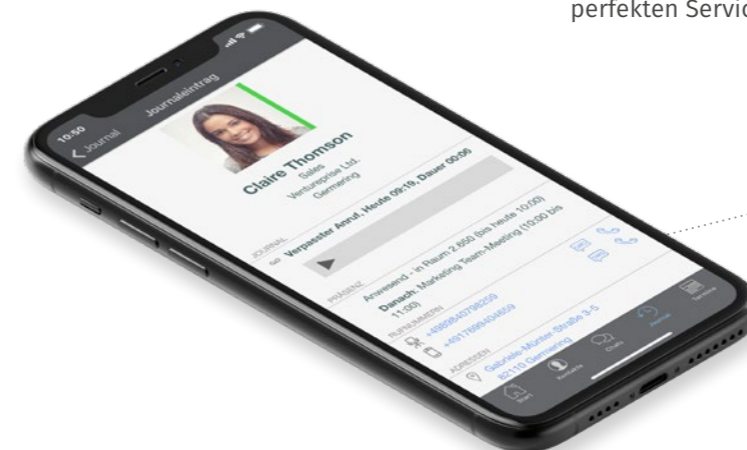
perfekten Servic

10:50

Journal

Journaleintrag

Claire Thomson

Sales

Ventureprise Ltd.

Germering

JOURNAL

Verpasster Anruf, Heute 09:19, Dauer 00:00

PRÄSENZ

Anwesend - in Raum 2.650 (bis heute 10:00)

Danach: Marketing Team-Meeting (10:00 bis 11:00)

RUFNUMMERN

+4989840798259

+491769940809

ADRESSEN

Gabriele-Münter-Straße 3-5

82110 Germering

Start

Kontakte

Chats

Journal

Services